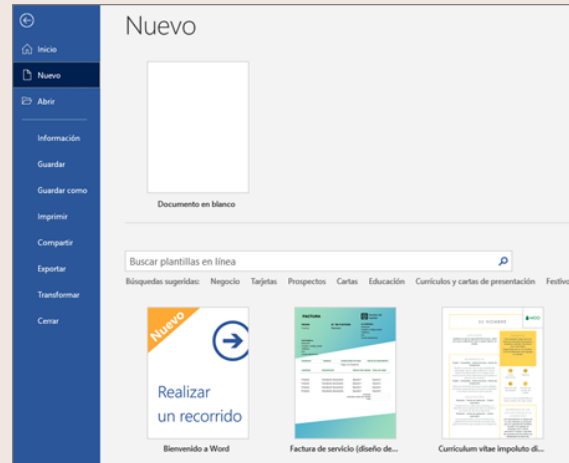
Inicio
Nuevo
Abrir
Información
Guardar
Guardar como
Imprimir
Compartir
Exportar
Transformar
Cerrar

Nuevo

Documento en blanco

Buscar plantillas en línea

Búsquedas sugeridas: Negocio Tarjetas Prospectos Cartas Educación Currículos y cartas de presentación Festiv

Nuevo
Realizar un recorrido
Bienvenido a Word

FACTURA
Factura de servicio (diseño de...

SU NOMBRE
Currículum vítae impoluto di...